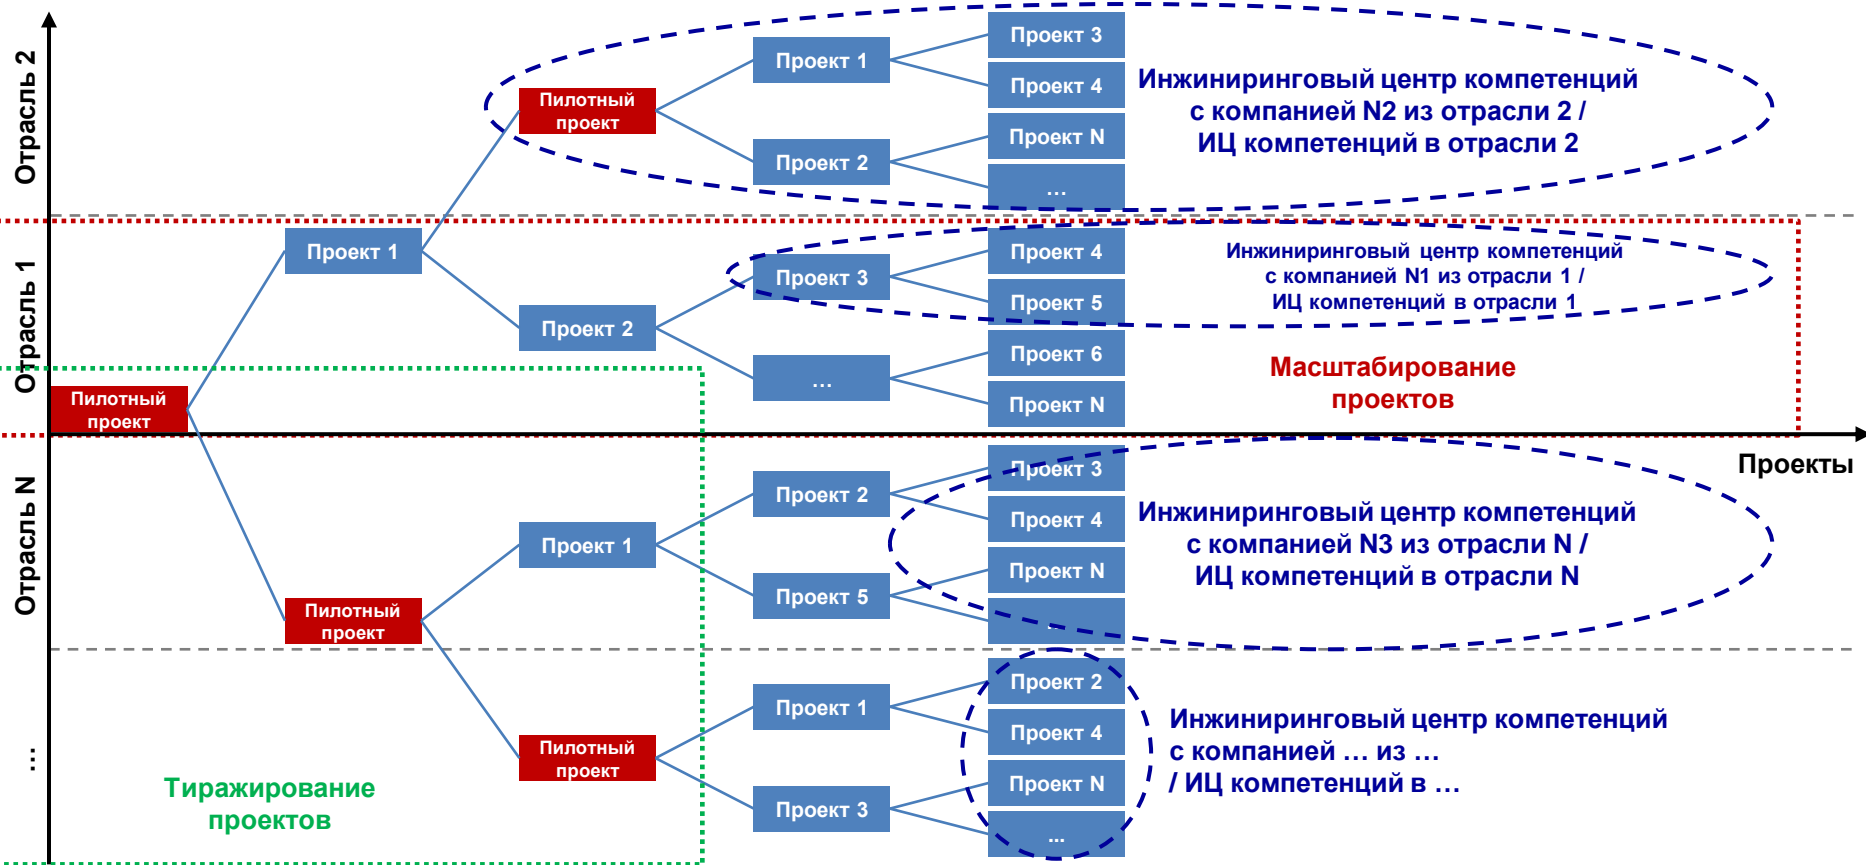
Отрасль 2

Отрасль 1

Отрасль N

…

Пилотный проект

Проект 1

Проект 2

Пилотный проект

Проект 1

Проект 2

Проект 3

Проект 4

Проект N

…

Инжиниринговый центр компетенций с компанией N2 из отрасли 2 / ИЦ компетенций в отрасли 2

Проект 3

…

Проект 4

Проект 5

Проект 6

Проект N

Инжиниринговый центр компетенций с компанией N1 из отрасли 1 / ИЦ компетенций в отрасли 1

Масштабирование проектов

Проекты

Пилотный проект

Проект 1

Проект 2

Проект 5

Проект 3

Проект 4

Проект N

Инжиниринговый центр компетенций с компанией N3 из отрасли N / ИЦ компетенций в отрасли N

Пилотный проект

Проект 1

Проект 3

Проект 2

Проект 4

Проект N

…

Инжиниринговый центр компетенций с компанией … из … / ИЦ компетенций в …

Тиражирование проектов